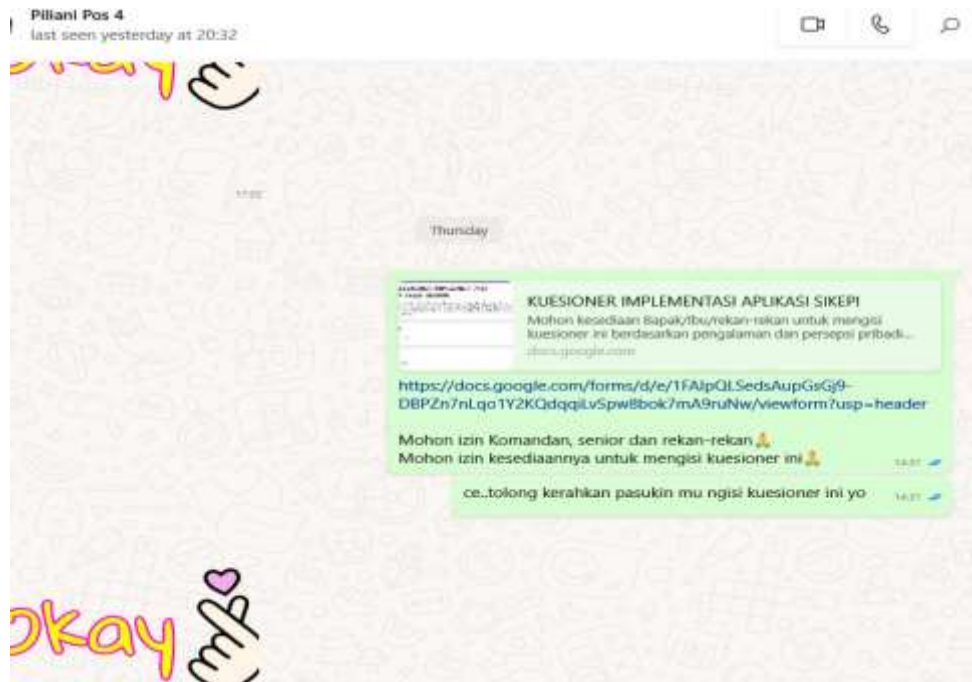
Piliani Pos 4
last seen yesterday at 20:32

Okay

17:02

Thursday

KUESIONER IMPLEMENTASI APLIKASI SIKEPI
Mohon kesediaan Bapak/Ibu/rekan-rekan untuk mengisi kuesioner ini berdasarkan pengalaman dan persepsi pribadi...
docs.google.com

https://docs.google.com/forms/d/e/1FAIpQLSedsAupGsGj9-DBPZn7nLqo1Y2KQdqqiLvSpw8bok7mA9ruNw/viewform?usp=header

Mohon izin Komandan, senior dan rekan-rekan🙏
Mohon izin kesediaannya untuk mengisi kuesioner ini🙏
14:01

ce..tolong kerahkan pasukin mu ngisi kuesioner ini yo
14:01

Okay